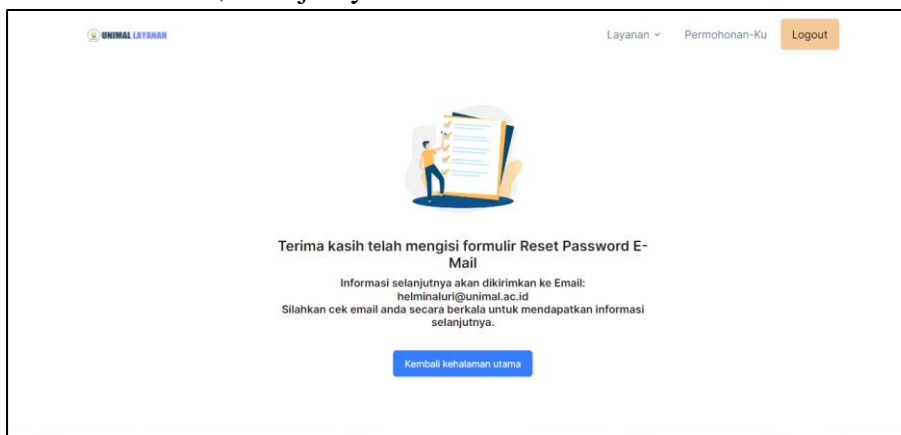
UNIMAL LAYANAN

Layanan ⌄ Permohonan-Ku Logout

Terima kasih telah mengisi formulir Reset Password E-Mail

Informasi selanjutnya akan dikirimkan ke Email:
helminaluri@unimal.ac.id
Silahkan cek email anda secara berkala untuk mendapatkan informasi selanjutnya.

Kembali kehalaman utama